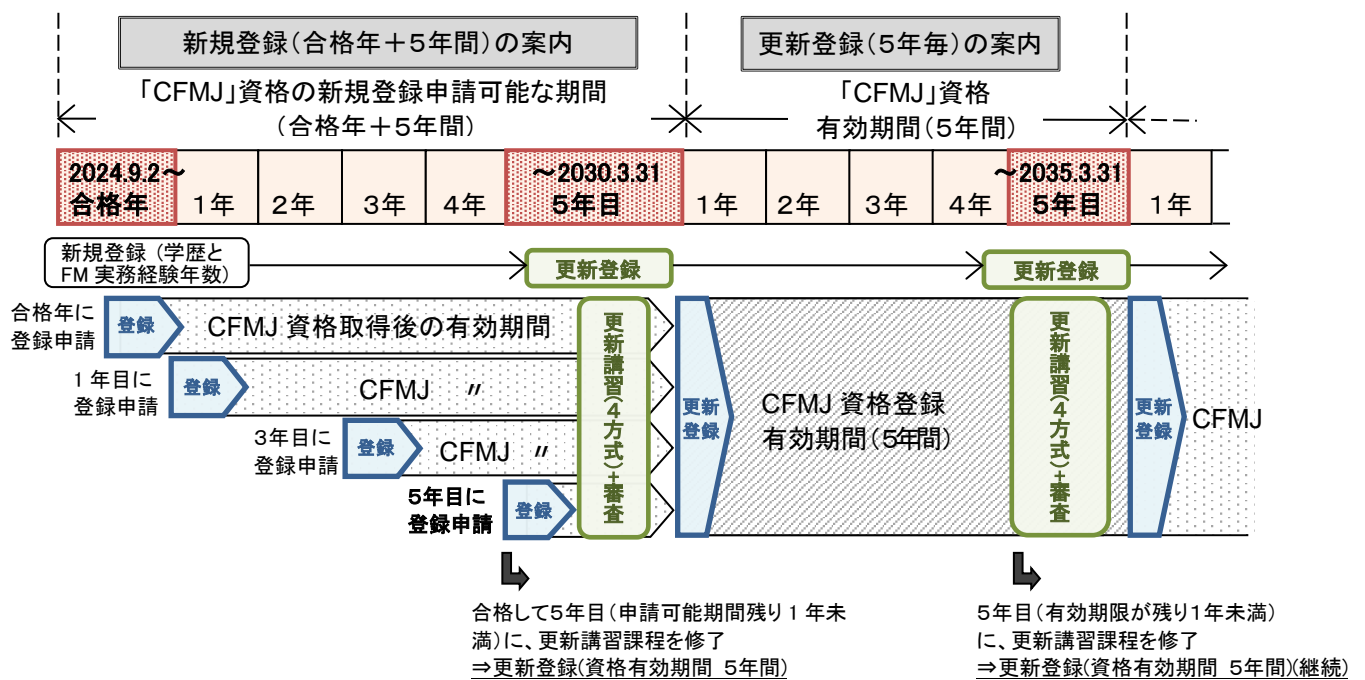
新規登録（合格年＋5年間）の案内

更新登録（5年毎）の案内

「CFMJ」資格の新規登録申請可能な期間
（合格年＋5年間）

「CFMJ」資格
有効期間（5年間）

| 2024.9.2～ 合格年 | 1年 | 2年 | 3年 | 4年 | ～2030.3.31 5年目 | 1年 | 2年 | 3年 | 4年 | ～2035.3.31 5年目 | 1年 |
|---|---|---|---|---|---|---|---|---|---|---|---|

新規登録（学歴とFM 実務経験年数）

更新登録

更新登録

合格年に登録申請

登録

CFMJ 資格取得後の有効期間

1 年目に登録申請

登録

CFMJ 〃

3年目に登録申請

登録

CFMJ 〃

5年目に登録申請

登録

更新講習（4方式）＋審査

更新登録

CFMJ 資格登録
有効期間（5年間）

更新講習（4方式）＋審査

更新登録

CFMJ

合格して5年目（申請可能期間残り 1 年未満）に、更新講習課程を修了
⇒更新登録（資格有効期間 5年間）

5年目（有効期限が残り1年未満）に、更新講習課程を修了
⇒更新登録（資格有効期間 5年間）（継続）